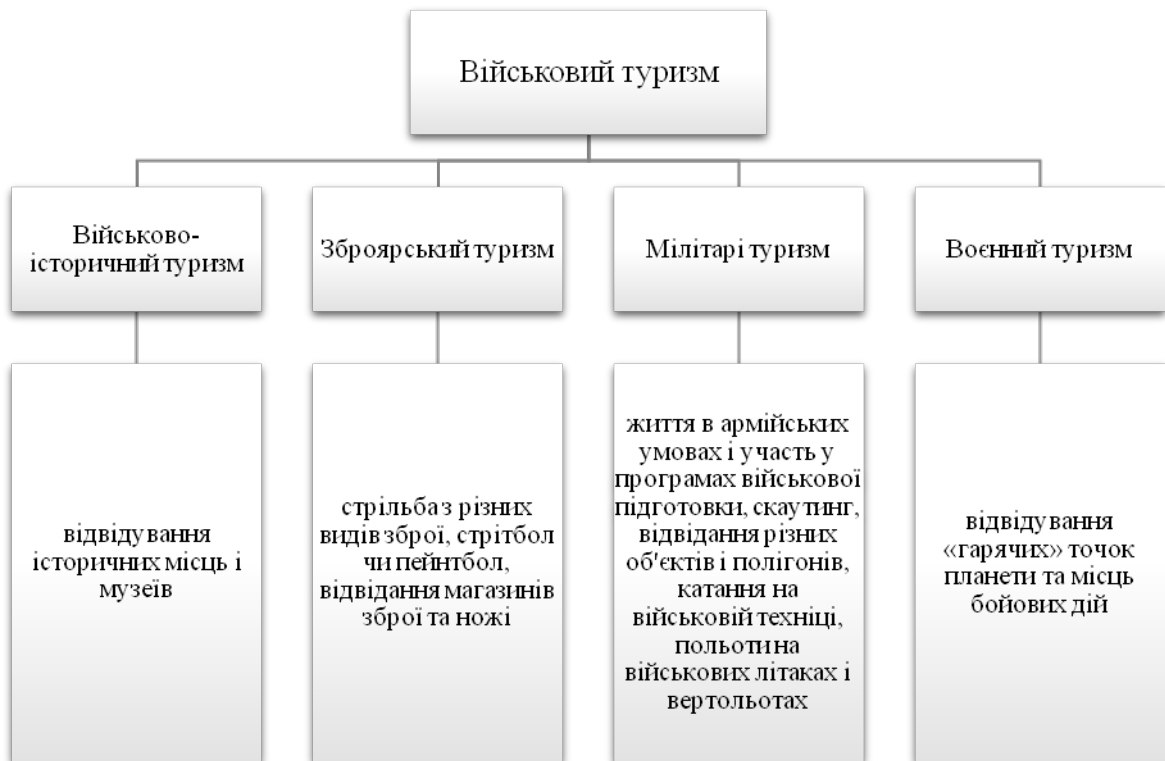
Військовий туризм

Військово-історичний туризм

Зброярський туризм

Мілітарі туризм

Воєнний туризм

відвідування історичних місць і музеїв

стрільба з різних видів зброї, стрітбол чи пейнтбол, відвідання магазинів зброї та ножі

життя в армійських умовах і участь у програмах військової підготовки, скаутинг, відвідання різних об'єктів і полігонів, катання на військовій техніці, польоти на військових літаках і вертольотах

відвідування «гарячих» точок планети та місць бойових дій